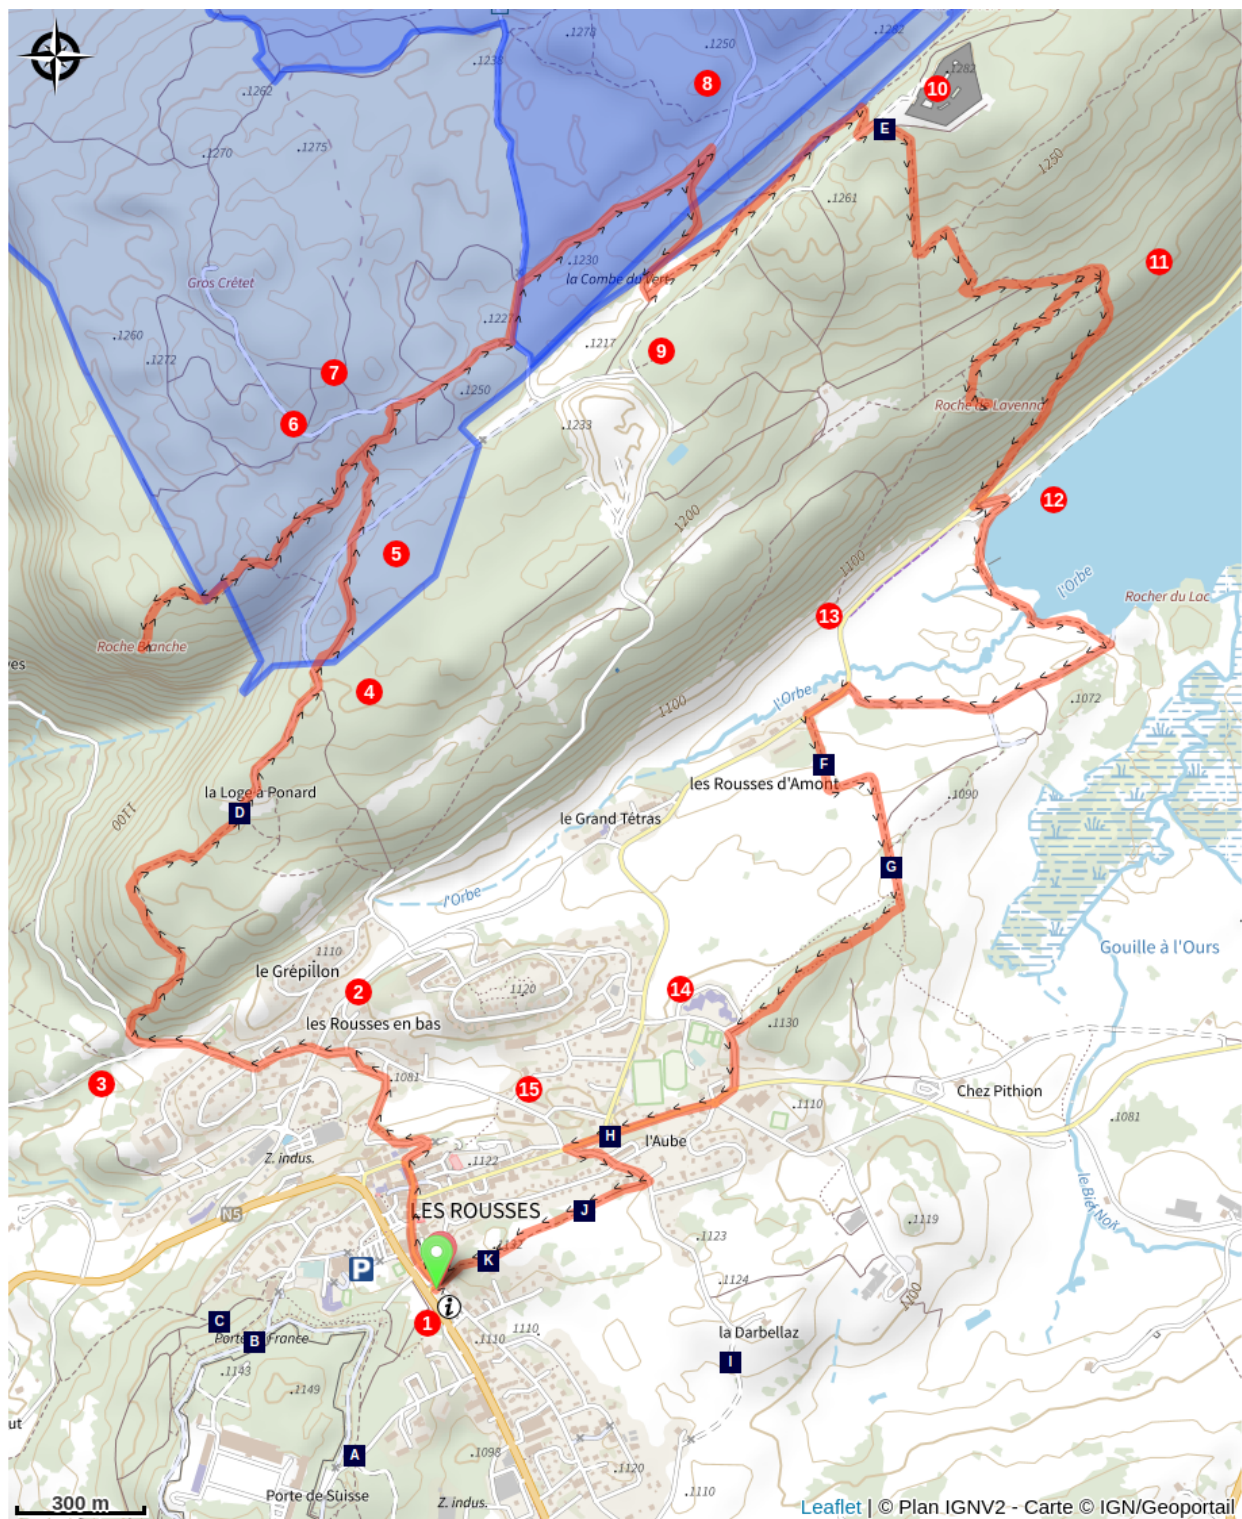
.1278
.1250
.1262
.1235
.1262
8
10
E
.1262
.1270
.1275
.1261
1250
Gros Crêtet
.1230
la Combe du Vert
11
.1260
.1272
7
.1227
.1217
9
6
.1250
Roche de Lavenne
.1233
12
1200
5
l'Orbe
Rocher du Lac
Roche Blanche
13
1100
ves
4
l'Orbe
.1072
1100
F
les Rousses d'Amont
.1090
la Loge à Ponard
D
le Grand Tétras
1100
G
l'Orbe
Gouille à l'Ours
.1110
le Grépillon
2
.1120
14
les Rousses en bas
.1130
3
.1081
15
Chez Pithion
.1110
.1081
H
l'Aube
Z. indus.
.1122
N5
LES ROUSSES
J
.1119
P
K
.1123
le Bief Noir
.1124
C
1100
Porte B France
1
.1110
1110
la Darbellaz
.1143
I
.1149
ut
A
.1098
.1120
.1110
300 m
Porte de Suisse
Z. indus.
Leaflet | © Plan IGNV2 - Carte © IGN/Geoportail